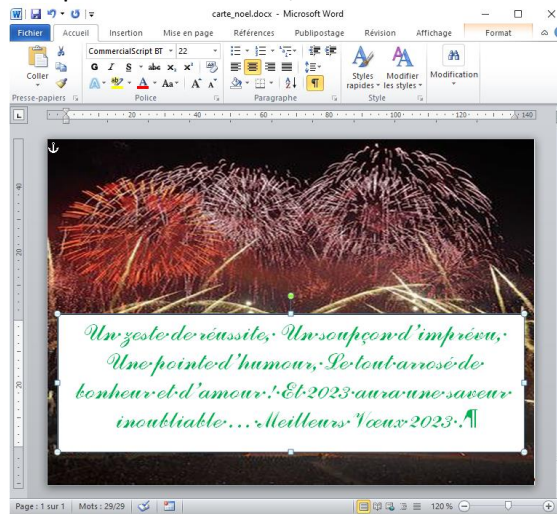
carte_noel.docx - Microsoft Word

Fichier Accueil Insertion Mise en page Références Publipostage Révision Affichage Format

Coller
Presse-papiers
CommercialScript BT 22
G I S abe $x_2$ $x^2$
Aa A A
Police
Paragraphe
Styles rapides
Modifier les styles
Style
Modification

20 40 60 80 100 120 140

Un zeste de réussite, Un soupçon d'imprévu, Une pointe d'humour, Le tout arrosé de bonheur et d'amour ! Et 2023 aura une saveur inoubliable… Meilleurs Voeux 2023 .¶

Page : 1 sur 1 Mots : 29/29 120 %